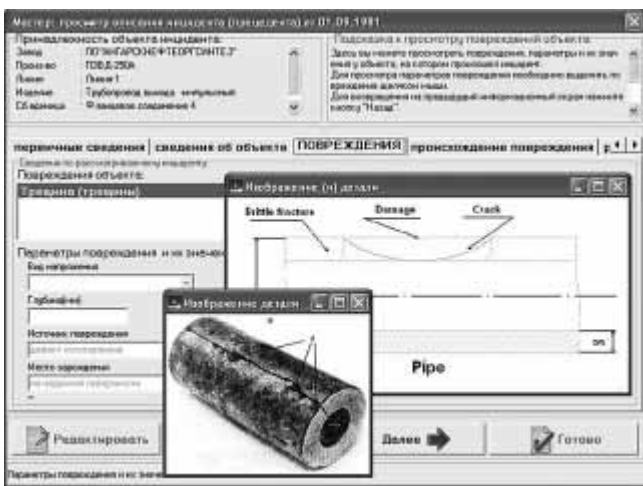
Мастер: просмотр описания инцидента (прецедента) от 01.09.1981

Принадлежность объекта инцидента:
Завод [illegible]
Производство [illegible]
Линия Линия 1
Изделие Трубопровод выхода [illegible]
Сб.единица Фланцевое соединение 4

Подсказка к просмотру повреждений объекта:
Здесь вы можете просмотреть повреждения, параметры и их значения у объекта, на котором произошел инцидент.
Для просмотра параметров повреждения необходимо выделить повреждение щелчком мыши.
Для возвращения на предыдущий информационный раздел нажмите кнопку "Назад".

первичные сведения | сведения об объекте | ПОВРЕЖДЕНИЯ | происхождение повреждения | р

Сведения по рассматриваемому инциденту
Повреждения объекта:
Трещина (трещины)

Параметры повреждения и их значения
Вид напряжения
Глубина(мм)
Источник повреждения
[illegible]
Место зарождения
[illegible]

Изображение (й) детали
Brittle fracture
Damage
Crack
Pipe
on

Изображение детали

Редактировать
Далее
Готово

Параметры повреждения и их значения